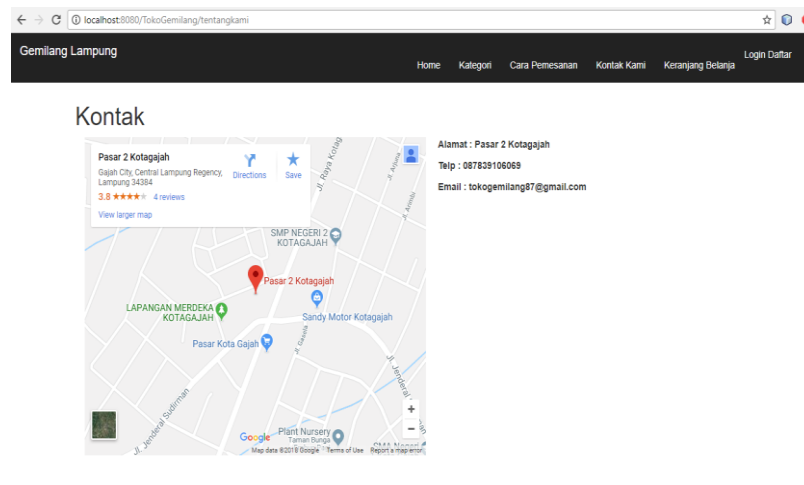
localhost:8080/TokoGemilang/tentangkami

Gemilang Lampung

Home Kategori Cara Pemesanan Kontak Kami Keranjang Belanja Login Daftar

Kontak

Pasar 2 Kotagajah
Gajah City, Central Lampung Regency, Lampung 34384
3.8 ★★★★★ 4 reviews
View larger map
Directions
Save

Jl. Raya Kotag
Jl. Ahmad
Jl. Ambi
SMP NEGERI 2 KOTAGAJAH
Pasar 2 Kotagajah
LAPANGAN MERDEKA KOTAGAJAH
Sandy Motor Kotagajah
Pasar Kota Gajah
Jl. Sawah
Jl. Jenderal Sudirman
Jl. Jenderal
Plant Nursery Taman Bunga
SMA Negeri
Google
Map data ©2018 Google Terms of Use Report a map error

Alamat : Pasar 2 Kotagajah

Telp : 087839106069

Email : tokogemilang87@gmail.com